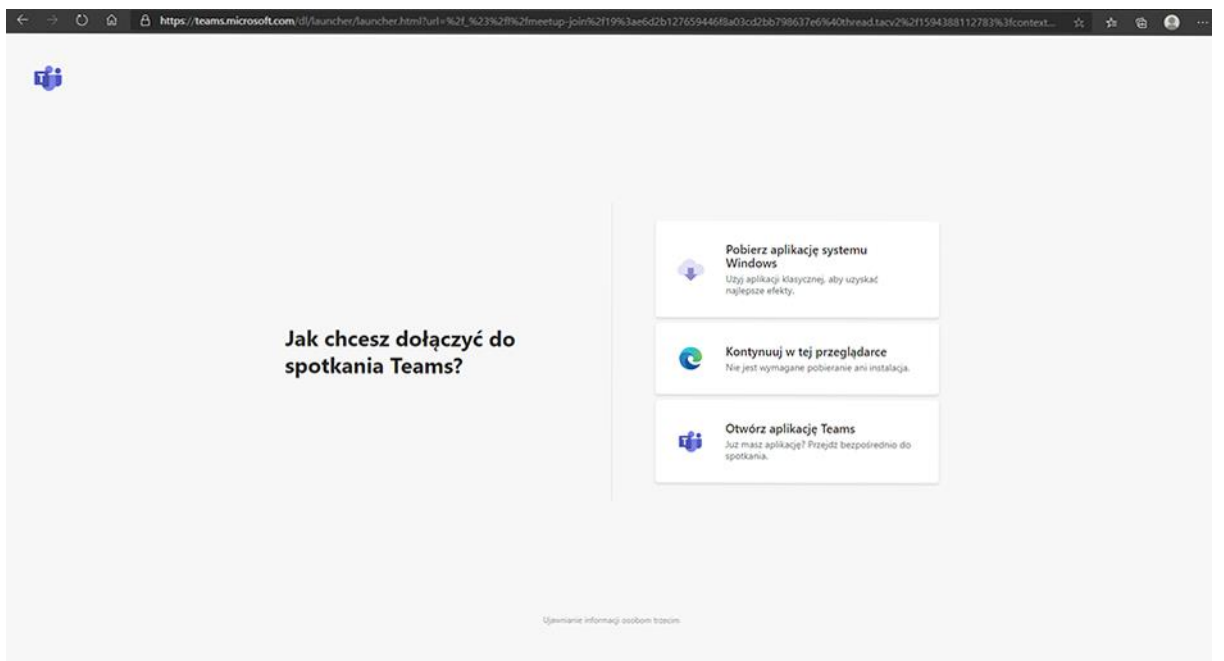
https://teams.microsoft.com/dl/launcher/launcher.html?url=%2f_%23%2fl%2fmeetup-join%2f19%3ae6d2b127659446f8a03cd2bb798637e6%40thread.tacv2%2f1594388112783%3fcontext...

Jak chcesz dołączyć do spotkania Teams?

Pobierz aplikację systemu Windows
Użyj aplikacji klasycznej, aby uzyskać najlepsze efekty.

Kontynuuj w tej przeglądarce
Nie jest wymagane pobieranie ani instalacja.

Otwórz aplikację Teams
Już masz aplikację? Przejdź bezpośrednio do spotkania.

Ujawnianie informacji osobom trzecim